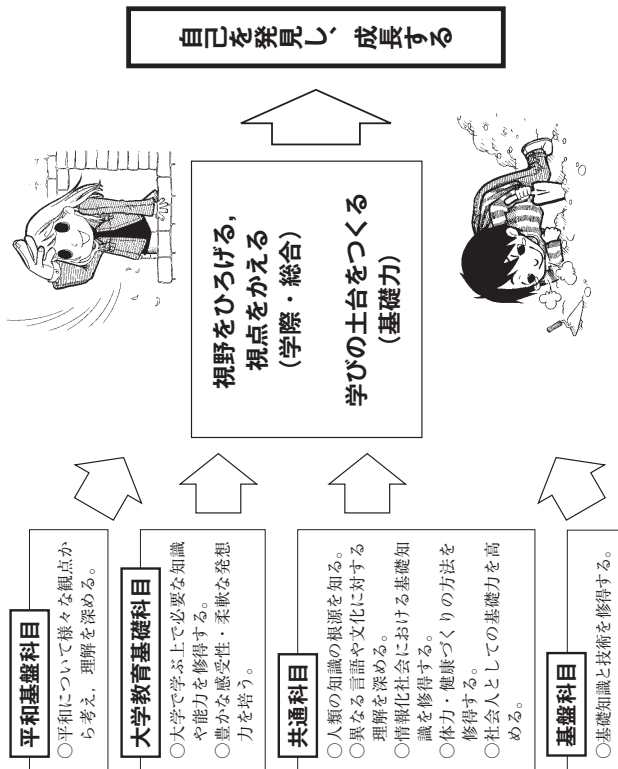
自己を発見し，成長する

視野をひろげる，
視点をかえる
（学際・総合）

学びの土台をつくる
（基礎力）

平和基盤科目
○平和について様々な観点から考え，理解を深める。

大学教育基礎科目
○大学で学ぶ上で必要な知識や能力を修得する。
○豊かな感受性・柔軟な発想力を培う。

共通科目
○人類の知識の根源を知る。
○異なる言語や文化に対する理解を深める。
○情報化社会における基礎知識を修得する。
○体力・健康づくりの方法を修得する。
○社会人としての基礎力を高める。

基盤科目
○基礎知識と技術を修得する。